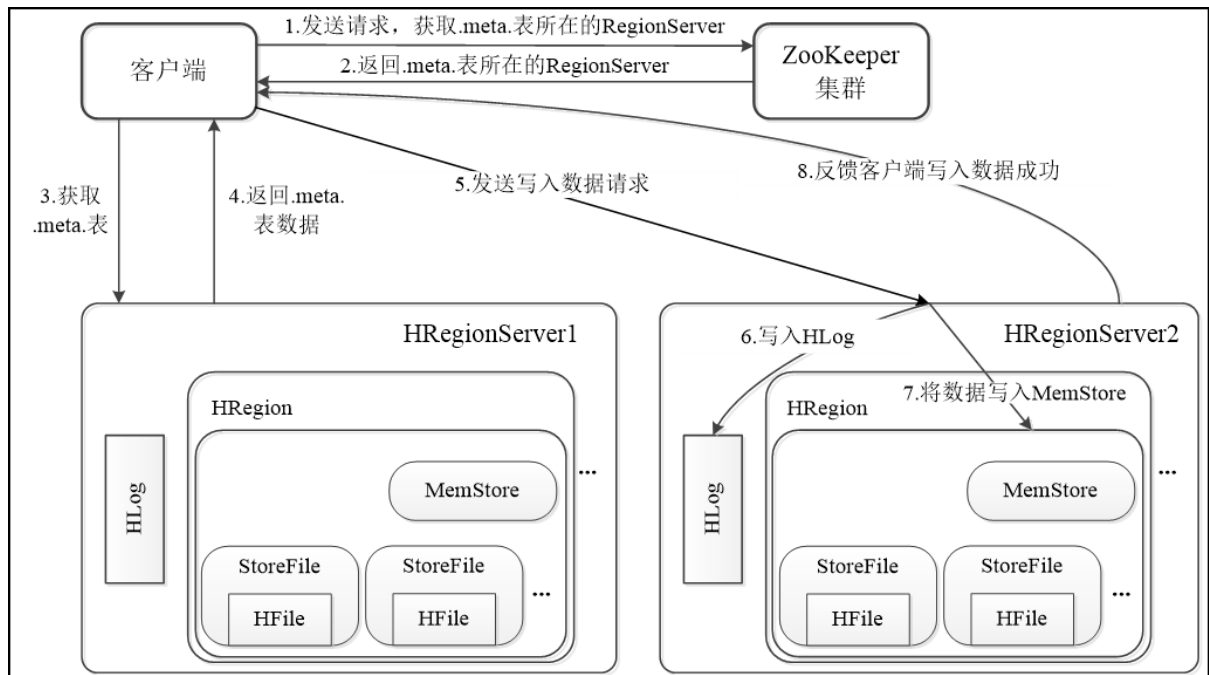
客户端

1.发送请求，获取.meta.表所在的RegionServer

2.返回.meta.表所在的RegionServer

ZooKeeper
集群

3.获取
.meta.表

4.返回.meta.
表数据

5.发送写入数据请求

8.反馈客户端写入数据成功

HRegionServer1

HRegion

HLog

MemStore

StoreFile

HFile

StoreFile

HFile

...

...

HRegionServer2

6.写入HLog

7.将数据写入MemStore

HRegion

HLog

MemStore

StoreFile

HFile

StoreFile

HFile

...

...